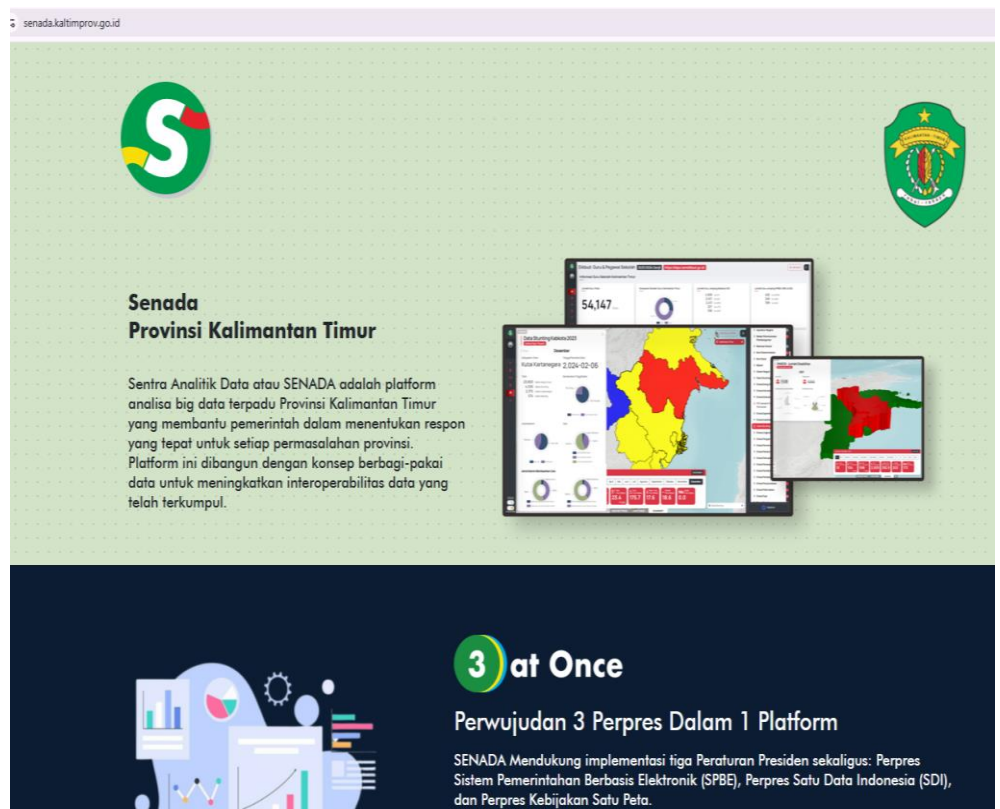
senada.kaltimprov.go.id

S

Senada
Provinsi Kalimantan Timur

Sentra Analitik Data atau SENADA adalah platform analisa big data terpadu Provinsi Kalimantan Timur yang membantu pemerintah dalam menentukan respon yang tepat untuk setiap permasalahan provinsi. Platform ini dibangun dengan konsep berbagi-pakai data untuk meningkatkan interoperabilitas data yang telah terkumpul.

54,147

Kutai Kartanegara 2,024-02-06

3 at Once

Perwujudan 3 Perpres Dalam 1 Platform

SENADA Mendukung implementasi tiga Peraturan Presiden sekaligus: Perpres Sistem Pemerintahan Berbasis Elektronik (SPBE), Perpres Satu Data Indonesia (SDI), dan Perpres Kebijakan Satu Peta.